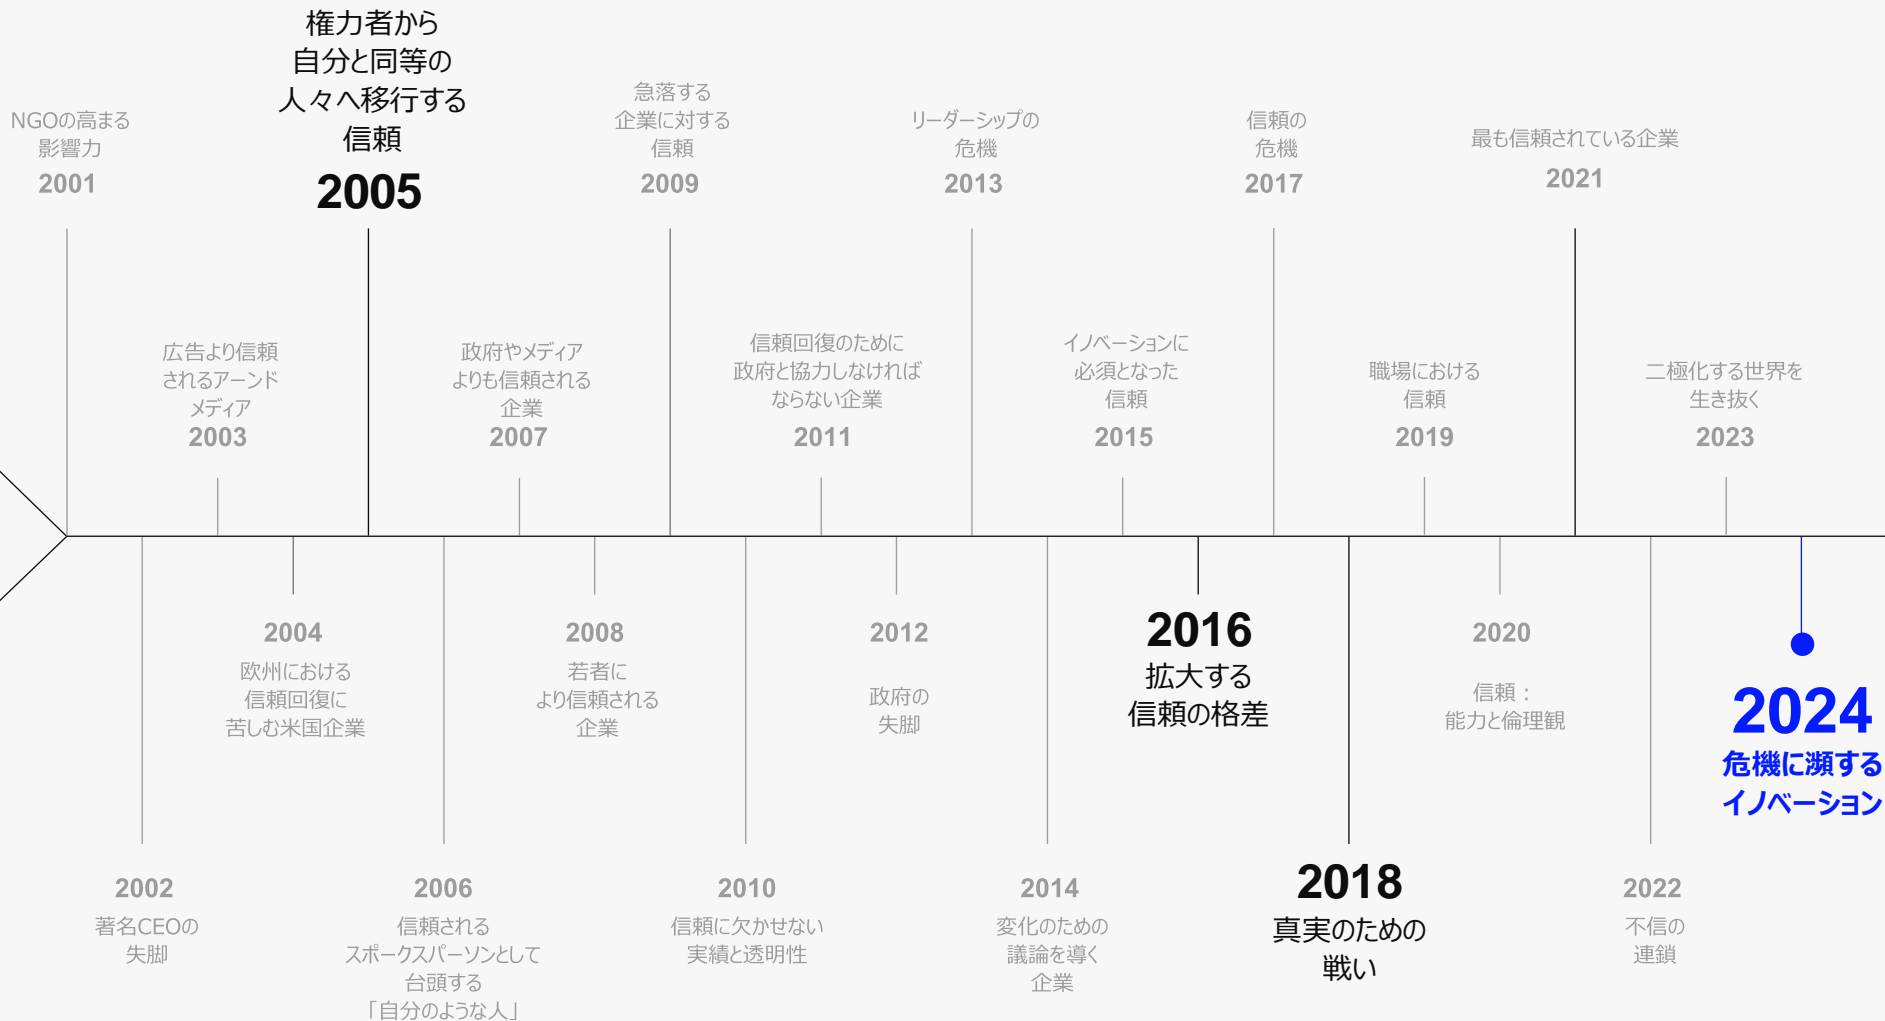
NGOの高まる影響力
2001

権力者から自分と同等の人々へ移行する信頼
2005

急落する企業に対する信頼
2009

リーダーシップの危機
2013

信頼の危機
2017

最も信頼されている企業
2021

広告より信頼されるアーンドメディア
2003

政府やメディアよりも信頼される企業
2007

信頼回復のために政府と協力しなければならない企業
2011

イノベーションに必須となった信頼
2015

職場における信頼
2019

二極化する世界を生き抜く
2023

2004
欧州における信頼回復に苦しむ米国企業

2008
若者により信頼される企業

2012
政府の失脚

2016
拡大する信頼の格差

2020
信頼：能力と倫理観

2024
危機に瀕するイノベーション

2002
著名CEOの失脚

2006
信頼されるスポークスパーソンとして台頭する「自分のような人」

2010
信頼に欠かせない実績と透明性

2014
変化のための議論を導く企業

2018
真実のための戦い

2022
不信の連鎖